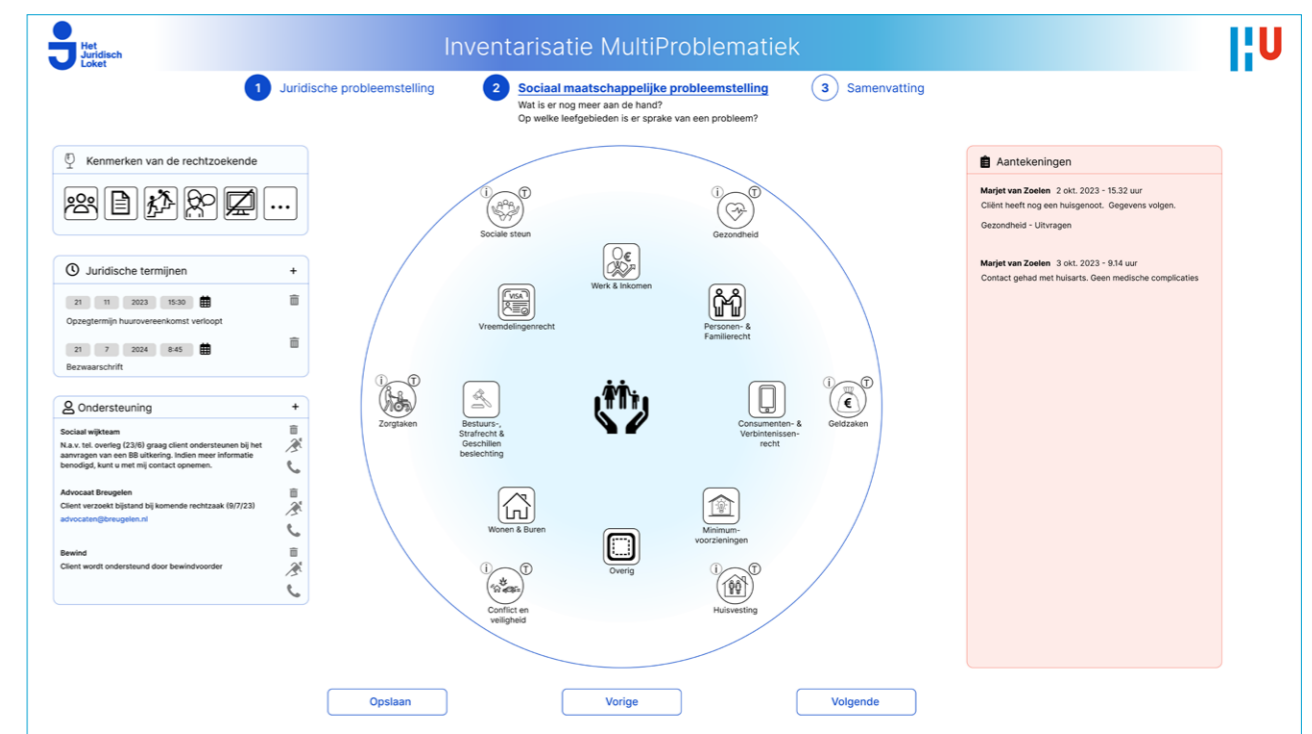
Het Juridisch Loket

Inventarisatie MultiProblematiek

1 Juridische probleemstelling

2 Sociaal maatschappelijke probleemstelling
Wat is er nog meer aan de hand?
Op welke leefgebieden is er sprake van een probleem?

3 Samenvatting

Kenmerken van de rechtzoekende

...

Juridische termijnen +

21 11 2023 15:30
Opzegtermijn huurovereenkomst verloopt

21 7 2024 8:45
Bezwaarschrift

Ondersteuning +

Sociaal wijkteam
N.a.v. tel. overleg (23/6) graag client ondersteunen bij het aanvragen van een BB uitkering. Indien meer informatie benodigd, kunt u met mij contact opnemen.

Advocaat Breugelen
Client verzoekt bijstand bij komende rechtzaak (9/7/23)
advocaten@breugelen.nl

Bewind
Client wordt ondersteund door bewindvoorder

i T Sociale steun
i T Gezondheid
Werk & Inkomen
VISA
Vreemdelingenrecht
Personen- & Familierecht
i T Zorgtaken
Bestuurs-, Strafrecht & Geschillen beslechting
Consumenten- & Verbintenissen-recht
i T Geldzaken
Wonen & Buren
Minimum-voorzieningen
Overig
i T Conflict en veiligheid
i T Huisvesting

Aantekeningen

Marjet van Zoelen 2 okt. 2023 - 15.32 uur
Cliënt heeft nog een huisgenoot. Gegevens volgen.

Gezondheid - Uitvragen

Marjet van Zoelen 3 okt. 2023 - 9.14 uur
Contact gehad met huisarts. Geen medische complicaties

Opslaan
Vorige
Volgende